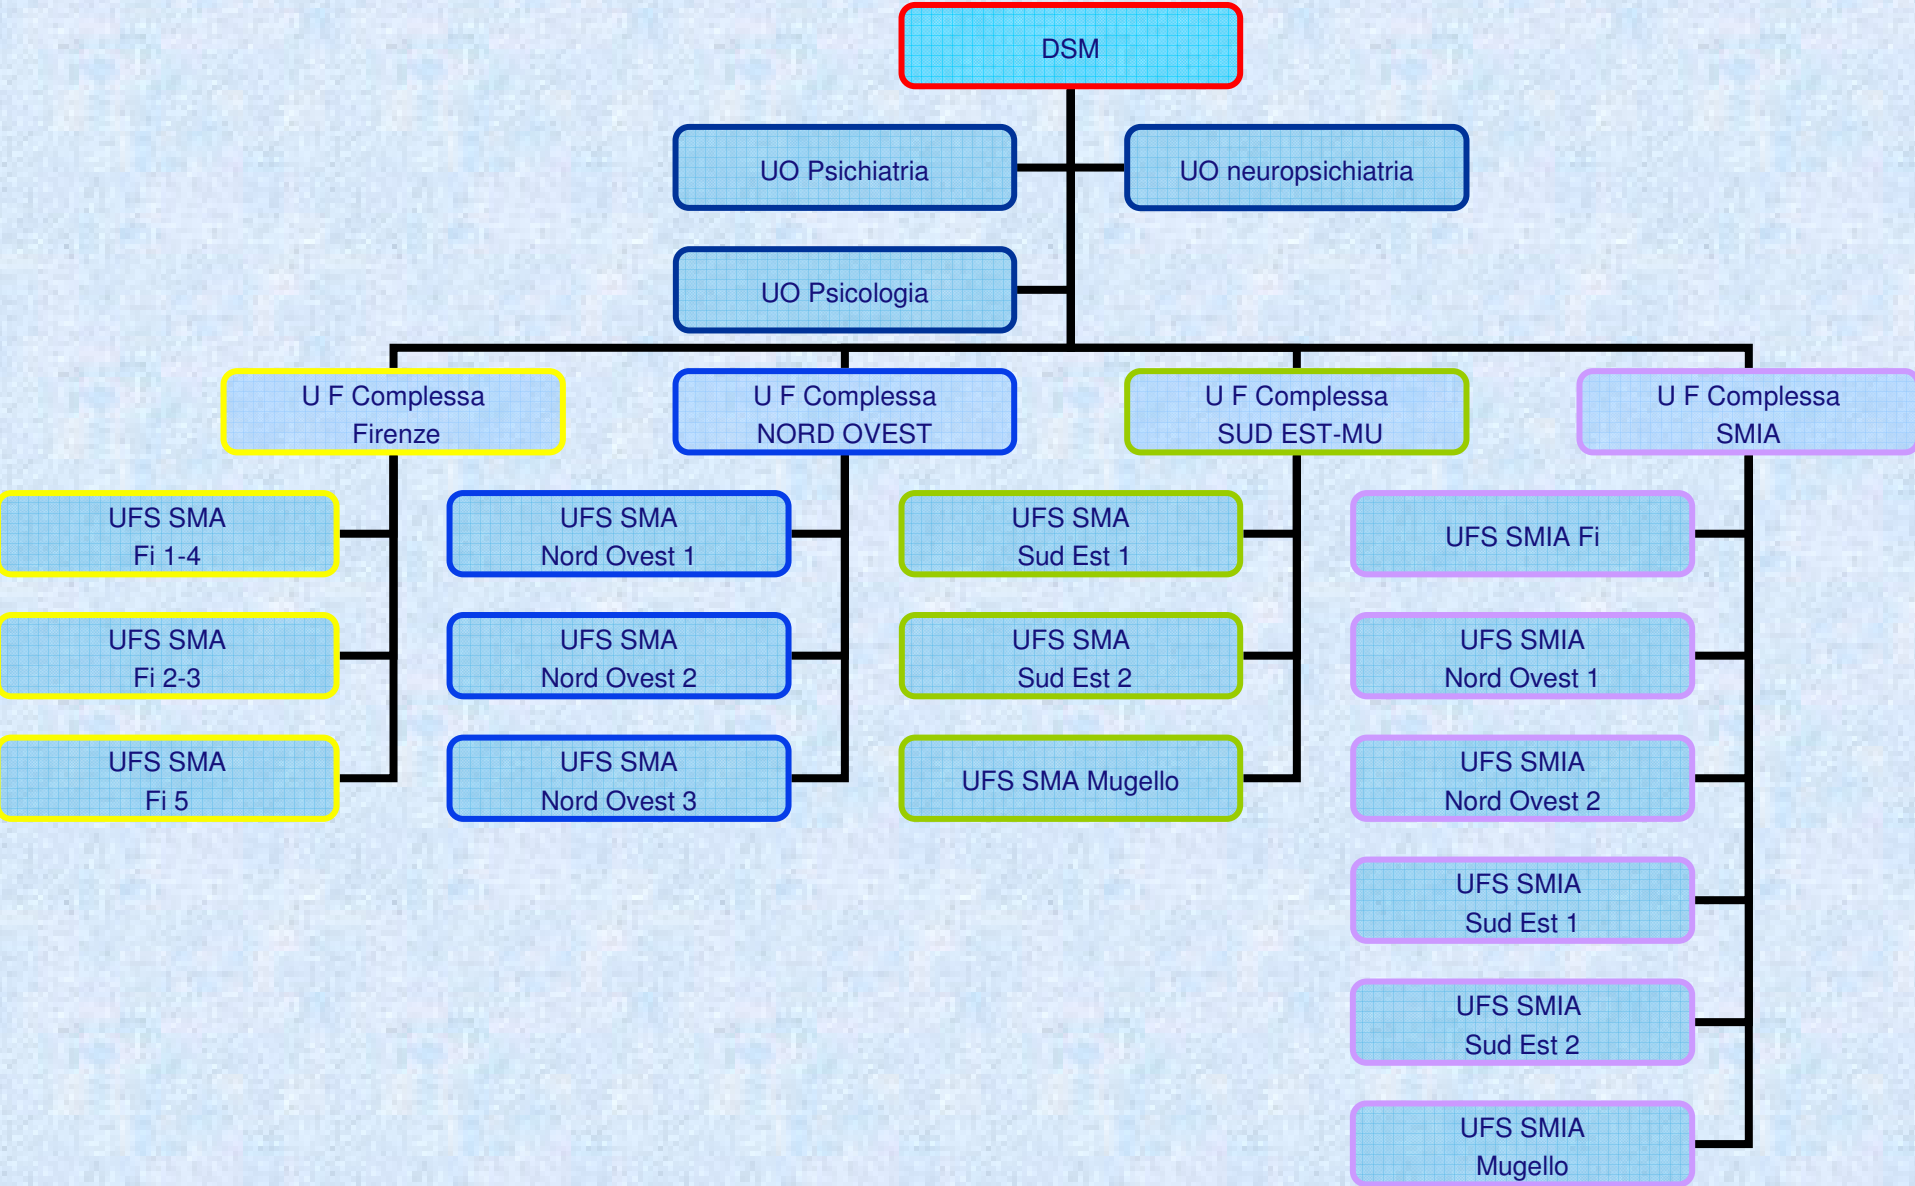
DSM

UO Psichiatria

UO neuropsichiatria

UO Psicologia

U F Complessa Firenze

UFS SMA Fi 1-4

UFS SMA Fi 2-3

UFS SMA Fi 5

U F Complessa NORD OVEST

UFS SMA Nord Ovest 1

UFS SMA Nord Ovest 2

UFS SMA Nord Ovest 3

U F Complessa SUD EST-MU

UFS SMA Sud Est 1

UFS SMA Sud Est 2

UFS SMA Mugello

U F Complessa SMIA

UFS SMIA Fi

UFS SMIA Nord Ovest 1

UFS SMIA Nord Ovest 2

UFS SMIA Sud Est 1

UFS SMIA Sud Est 2

UFS SMIA Mugello